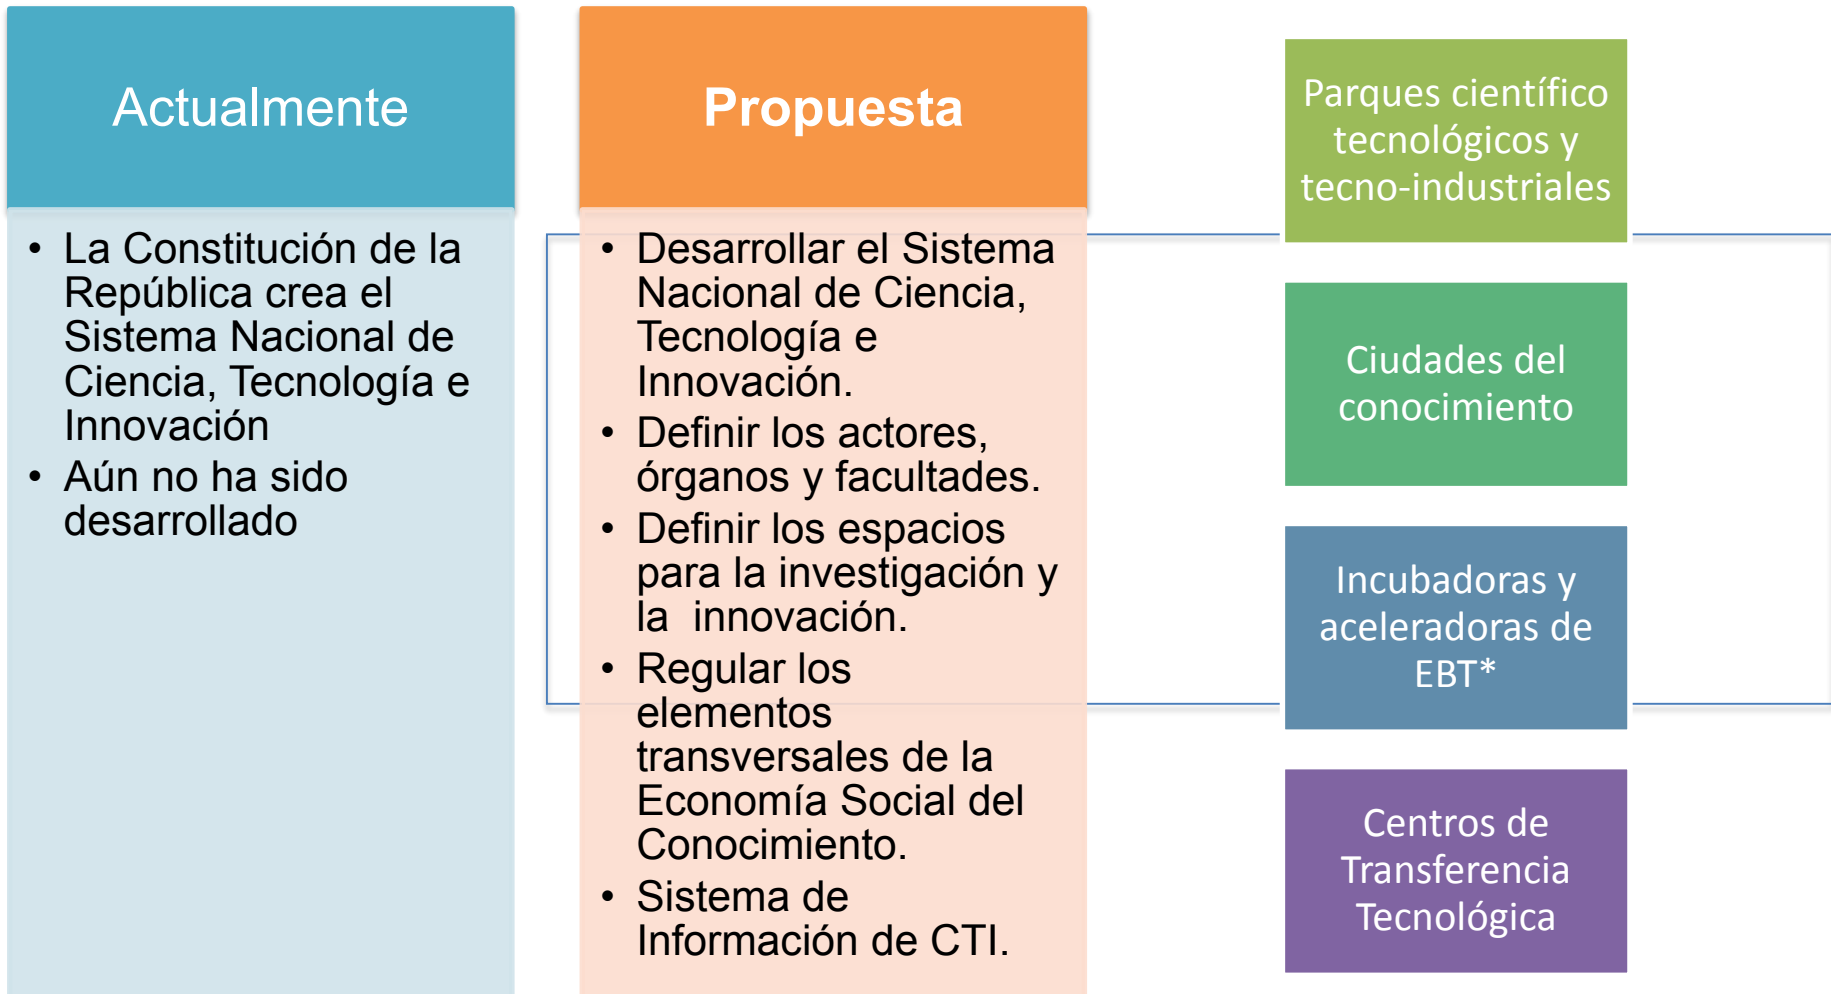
Actualmente

- La Constitución de la República crea el Sistema Nacional de Ciencia, Tecnología e Innovación
- Aún no ha sido desarrollado

Propuesta

- Desarrollar el Sistema Nacional de Ciencia, Tecnología e Innovación.
- Definir los actores, órganos y facultades.
- Definir los espacios para la investigación y la innovación.
- Regular los elementos transversales de la Economía Social del Conocimiento.
- Sistema de Información de CTI.

Parques científico tecnológicos y tecno-industriales

Ciudades del conocimiento

Incubadoras y aceleradoras de EBT*

Centros de Transferencia Tecnológica